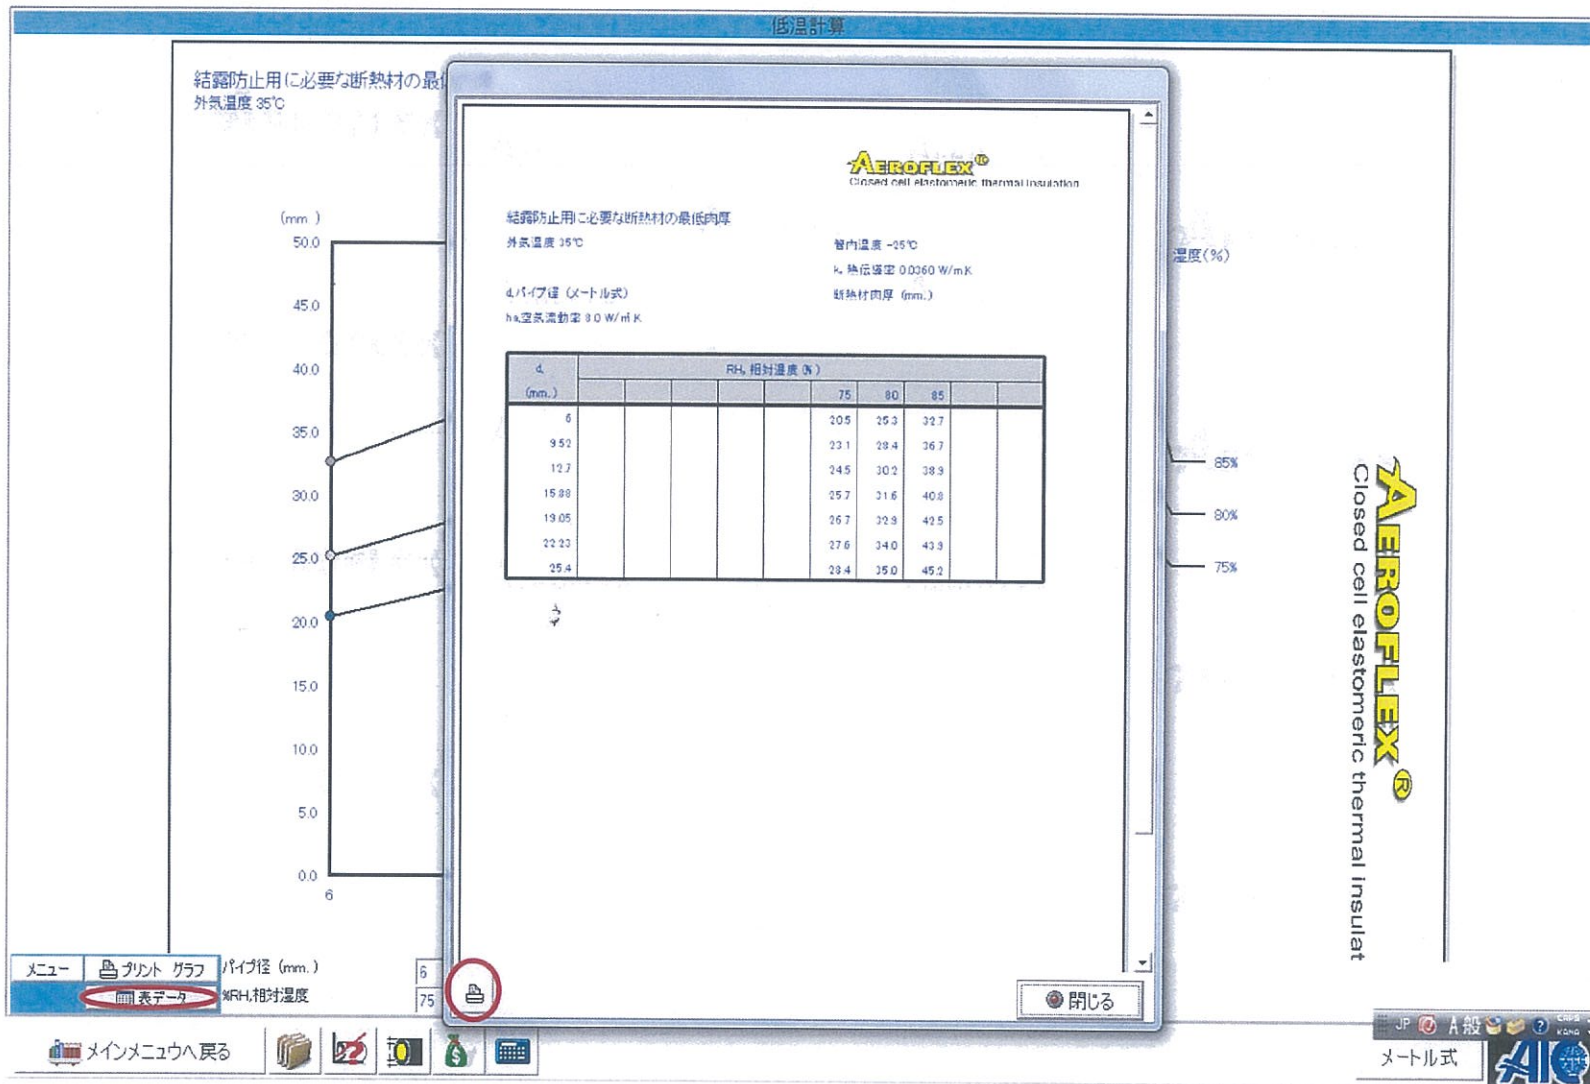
低温計算

結露防止用に必要な断熱材の最
外気温度 35℃

(mm.)
50.0
45.0
40.0
35.0
30.0
25.0
20.0
15.0
10.0
5.0
0.0
6

AEROFLEX®
Closed cell elastomeric thermal insulation

結露防止用に必要な断熱材の最低肉厚
外気温度 35℃
管内温度 -25℃
k, 熱伝導率 0.0360 W/mK
d,パイプ径 (メートル式)
断熱材肉厚 (mm.)
ha,空気流動率 8.0 W/m²K

| d, (mm.) | RH, 相対湿度 (%) | | | | | | | | | |
|---|---|---|---|---|---|---|---|---|---|---|
| | | | | | | 75 | 80 | 85 | | |
| 6 | | | | | | 20.5 | 25.3 | 32.7 | | |
| 9.52 | | | | | | 23.1 | 28.4 | 36.7 | | |
| 12.7 | | | | | | 24.5 | 30.2 | 38.9 | | |
| 15.88 | | | | | | 25.7 | 31.6 | 40.8 | | |
| 19.05 | | | | | | 26.7 | 32.9 | 42.5 | | |
| 22.23 | | | | | | 27.6 | 34.0 | 43.9 | | |
| 25.4 | | | | | | 28.4 | 35.0 | 45.2 | | |

閉じる

湿度(%)
85%
80%
75%

AEROFLEX®
Closed cell elastomeric thermal insulat

メニュー
プリント グラフ
表データ
パイプ径 (mm.)
6
%RH,相対湿度
75
メインメニュウへ戻る
JP A 般
メートル式